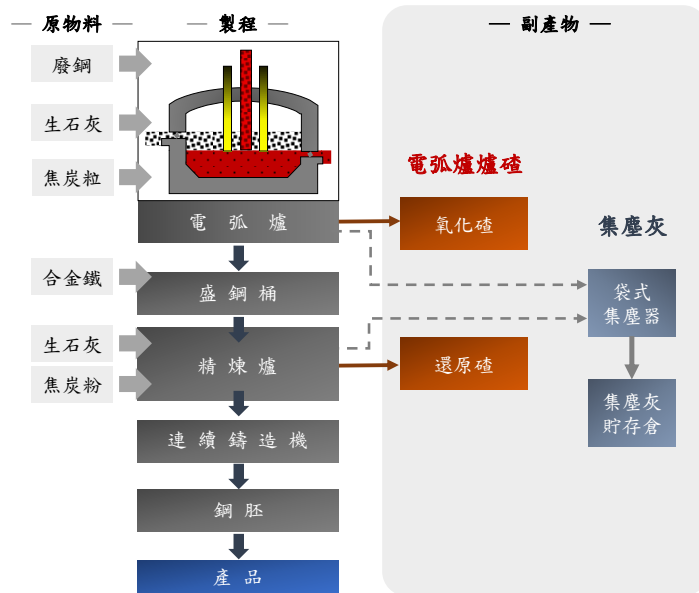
— 原物料 —

— 製程 —

— 副產物 —

廢鋼

生石灰

焦炭粒

電 弧 爐

電弧爐爐碴

氧化碴

集塵灰

合金鐵

盛 鋼 桶

袋式集塵器

生石灰

焦炭粉

精 煉 爐

還原碴

集塵灰貯存倉

連 續 鑄 造 機

鋼 胚

產 品